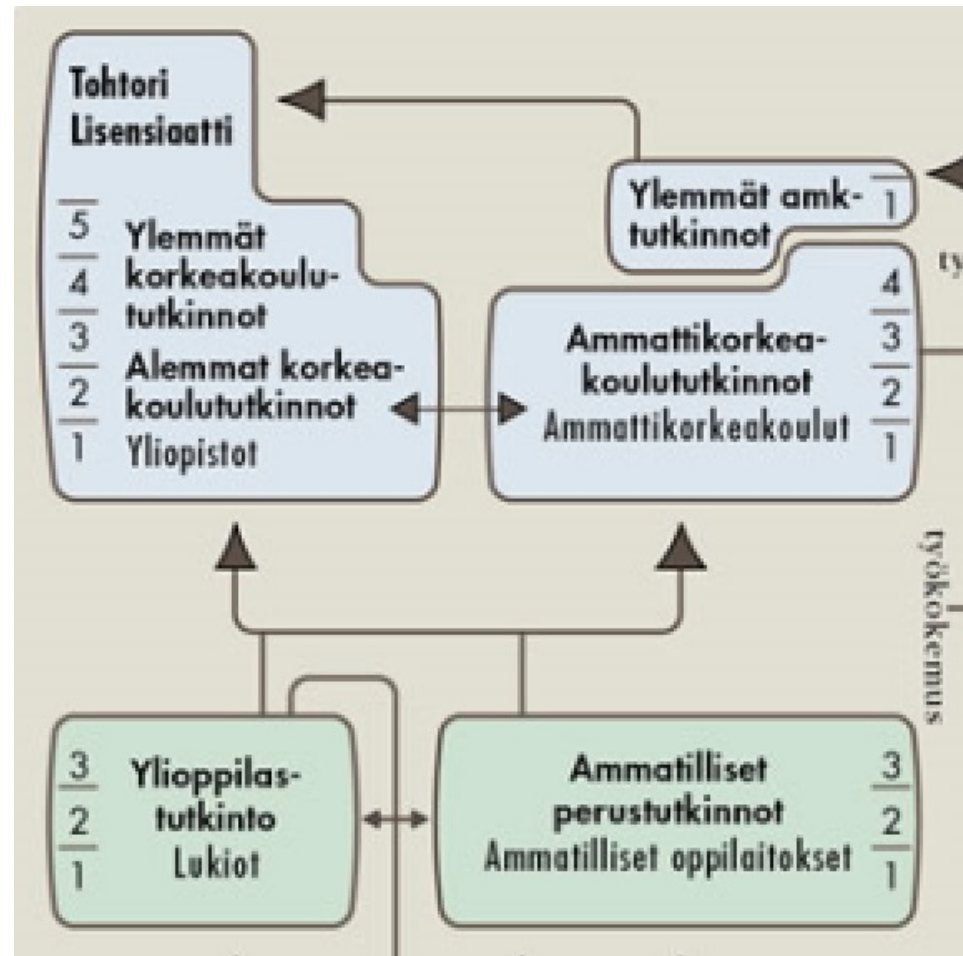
Tohtori
Lisensiaatti

5
4
3
2
1

Ylemmät korkeakoulututkinnot
Alemmat korkeakoulututkinnot
Yliopistot

Ylemmät amk-tutkinnot
1

ty

Ammattikorkeakoulututkinnot
Ammattikorkeakoulut

4
3
2
1

työkokemus

3
2
1

Ylioppilastutkinto
Lukiot

Ammatilliset perustutkinnot
Ammatilliset oppilaitokset

3
2
1